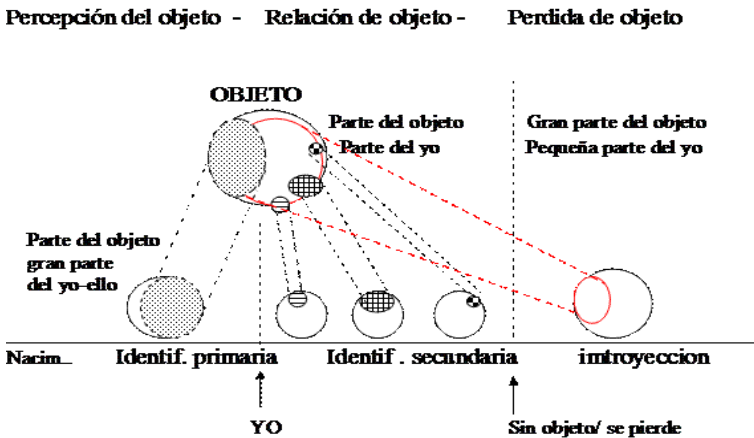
Percepción del objeto - Relación de objeto - Perdida de objeto

OBJETO

Parte del objeto
Parte del yo

Gran parte del objeto
Pequeña parte del yo

Parte del objeto
gran parte
del yo-ello

Nacim_ Identif. primaria Identif . secundaria imtroyeccion

YO

Sin objeto/ se pierde